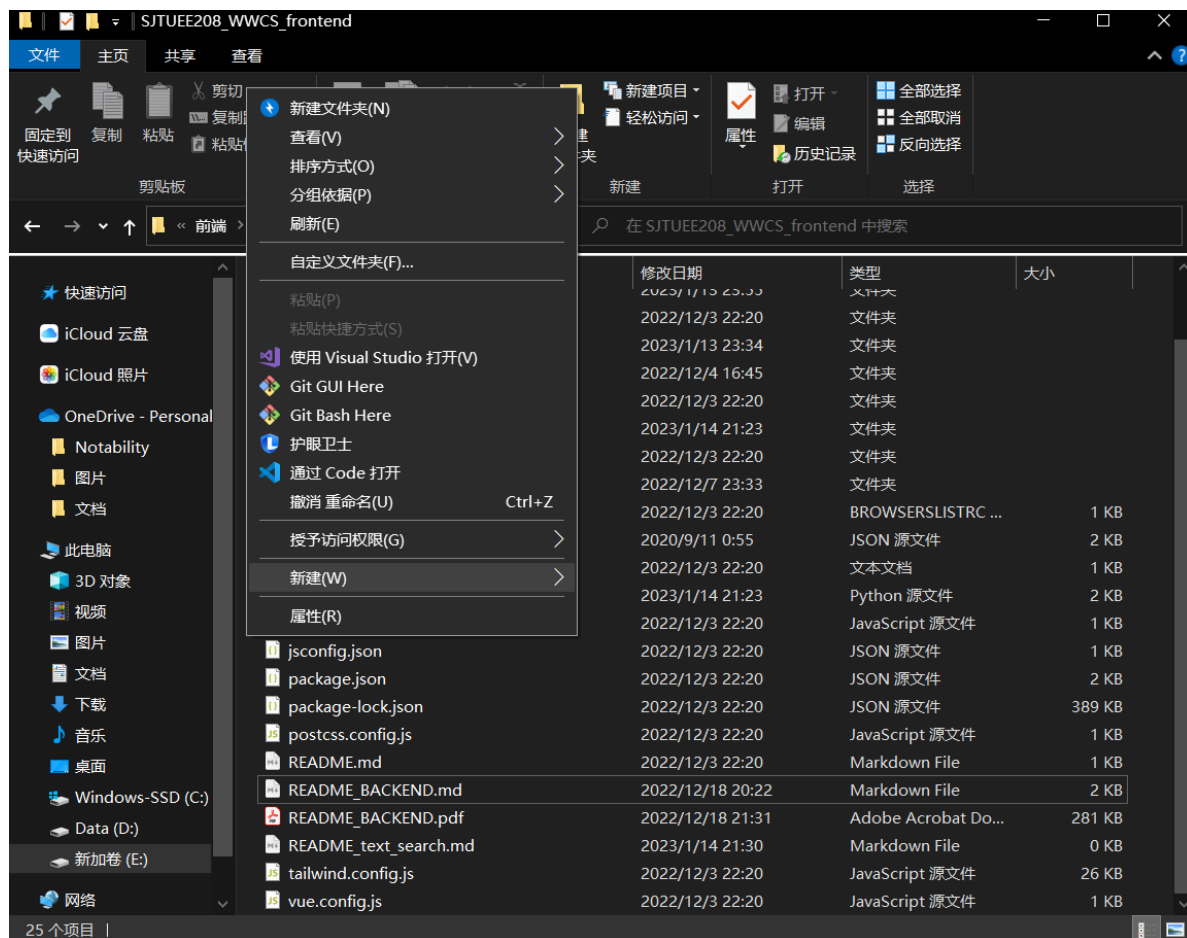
SJTUEE208_WWCS_frontend

文件 主页 共享 查看

固定到快速访问 复制 粘贴 剪切 复制 粘贴

剪贴板

新建项目 轻松访问 新建 属性 打开 编辑 历史记录 打开 全部选择 全部取消 反向选择 选择

← → ↑ « 前端 ›

在 SJTUEE208_WWCS_frontend 中搜索

快速访问
iCloud 云盘
iCloud 照片
OneDrive - Personal
Notability
图片
文档
此电脑
3D 对象
视频
图片
文档
下载
音乐
桌面
Windows-SSD (C:)
Data (D:)
新加卷 (E:)
网络

新建文件夹(N)
查看(V)
排序方式(O)
分组依据(P)
刷新(E)
自定义文件夹(F)...
粘贴(P)
粘贴快捷方式(S)
使用 Visual Studio 打开(V)
Git GUI Here
Git Bash Here
护眼卫士
通过 Code 打开
撤消 重命名(U) Ctrl+Z
授予访问权限(G)
新建(W)
属性(R)

| 名称 | 修改日期 | 类型 | 大小 |
|---|---|---|---|
| | 2023/1/13 23:33 | 文件夹 | |
| | 2022/12/3 22:20 | 文件夹 | |
| | 2023/1/13 23:34 | 文件夹 | |
| | 2022/12/4 16:45 | 文件夹 | |
| | 2022/12/3 22:20 | 文件夹 | |
| | 2023/1/14 21:23 | 文件夹 | |
| | 2022/12/3 22:20 | 文件夹 | |
| | 2022/12/7 23:33 | 文件夹 | |
| | 2022/12/3 22:20 | BROWSERSLISTRC ... | 1 KB |
| | 2020/9/11 0:55 | JSON 源文件 | 2 KB |
| | 2022/12/3 22:20 | 文本文档 | 1 KB |
| | 2023/1/14 21:23 | Python 源文件 | 2 KB |
| | 2022/12/3 22:20 | JavaScript 源文件 | 1 KB |
| jsconfig.json | 2022/12/3 22:20 | JSON 源文件 | 1 KB |
| package.json | 2022/12/3 22:20 | JSON 源文件 | 2 KB |
| package-lock.json | 2022/12/3 22:20 | JSON 源文件 | 389 KB |
| postcss.config.js | 2022/12/3 22:20 | JavaScript 源文件 | 1 KB |
| README.md | 2022/12/3 22:20 | Markdown File | 1 KB |
| README_BACKEND.md | 2022/12/18 20:22 | Markdown File | 2 KB |
| README_BACKEND.pdf | 2022/12/18 21:31 | Adobe Acrobat Do... | 281 KB |
| README_text_search.md | 2023/1/14 21:30 | Markdown File | 0 KB |
| tailwind.config.js | 2022/12/3 22:20 | JavaScript 源文件 | 26 KB |
| vue.config.js | 2022/12/3 22:20 | JavaScript 源文件 | 1 KB |

25 个项目